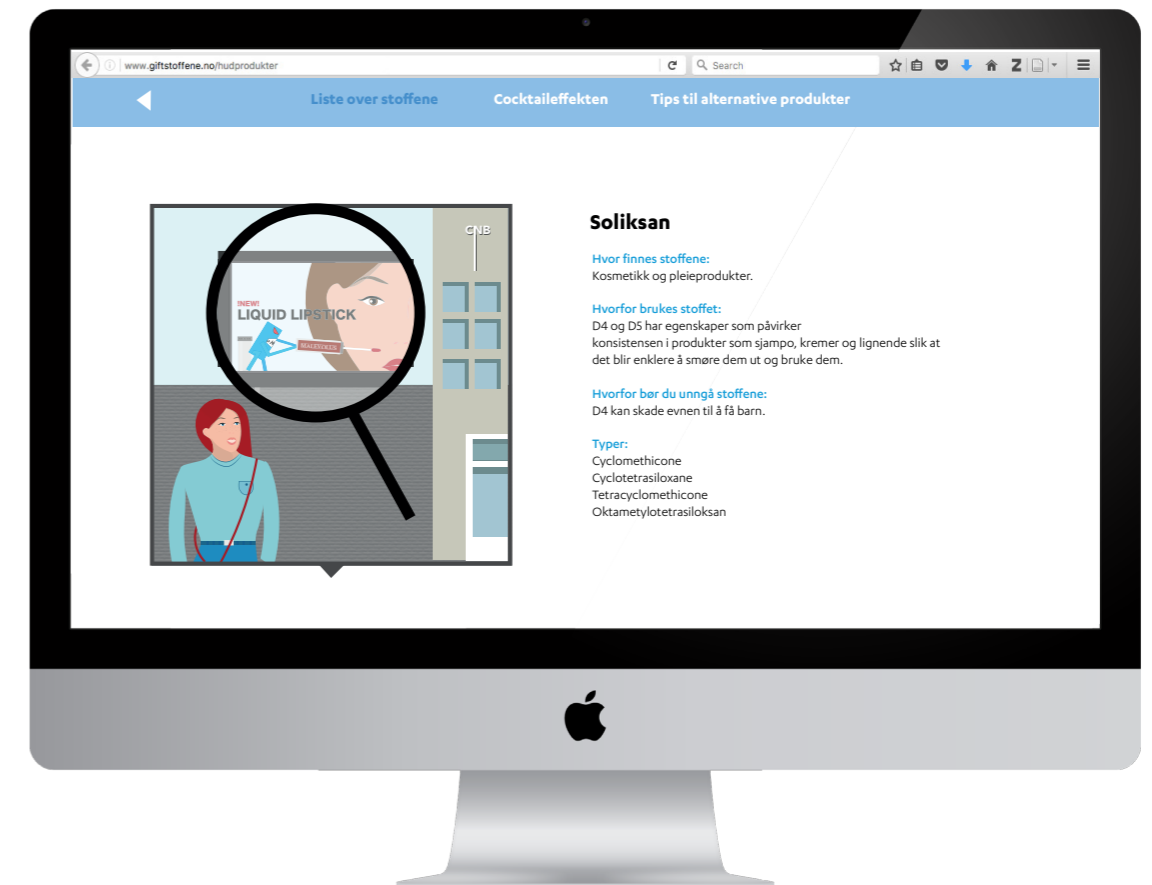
www.giftstoffene.no/hudprodukter

Search

Liste over stoffene

Cocktaileffekten

Tips til alternative produkter

CNB

!NEW!
LIQUID LIPSTICK

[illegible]

Soliksan

Hvor finnes stoffene:
Kosmetikk og pleieprodukter.

Hvorfor brukes stoffet:
D4 og D5 har egenskaper som påvirker konsistensen i produkter som sjampo, kremer og lignende slik at det blir enklere å smøre dem ut og bruke dem.

Hvorfor bør du unngå stoffene:
D4 kan skade evnen til å få barn.

Typer:
Cyclomethicone
Cyclotetrasiloxane
Tetracyclomethicone
Oktametylotetrasiloksan